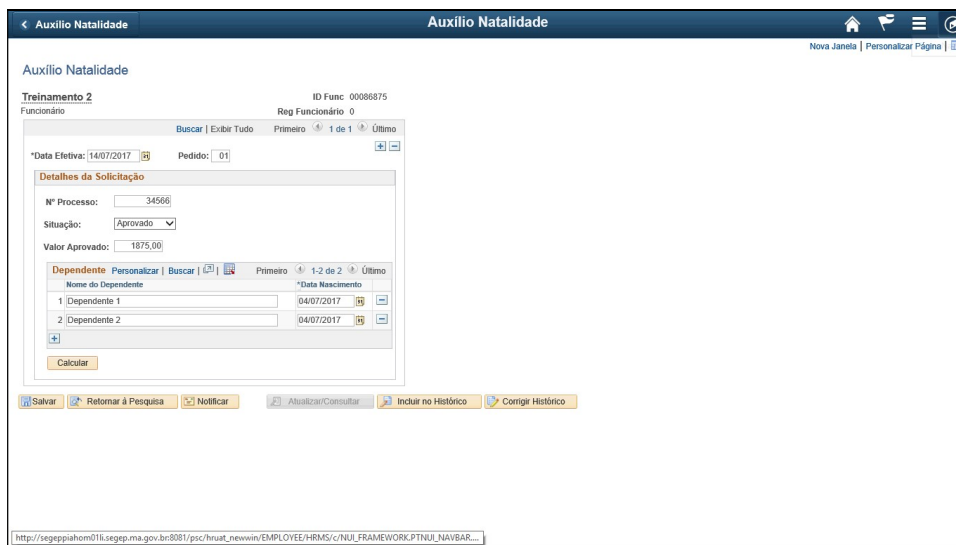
< Auxílio Natalidade

Auxílio Natalidade

Nova Janela | Personalizar Página |

Auxílio Natalidade

Treinamento 2
Funcionário

ID Func 00086875
Reg Funcionário 0

Buscar | Exibir Tudo   Primeiro 1 de 1 Último

*Data Efetiva: 14/07/2017   Pedido: 01

Detalhes da Solicitação

Nº Processo: 34566

Situação: Aprovado

Valor Aprovado: 1875,00

Dependente Personalizar | Buscar |   Primeiro 1-2 de 2 Último

| | Nome do Dependente | *Data Nascimento |
|---|---|---|
| 1 | Dependente 1 | 04/07/2017 |
| 2 | Dependente 2 | 04/07/2017 |

Calcular

Salvar   Retornar à Pesquisa   Notificar   Atualizar/Consultar   Incluir no Histórico   Corrigir Histórico

http://segeppiahom01li.segep.ma.gov.br:8081/psc/hruat_newwin/EMPLOYEE/HRMS/c/NUI_FRAMEWORK.PTNUI_NAVBAR....